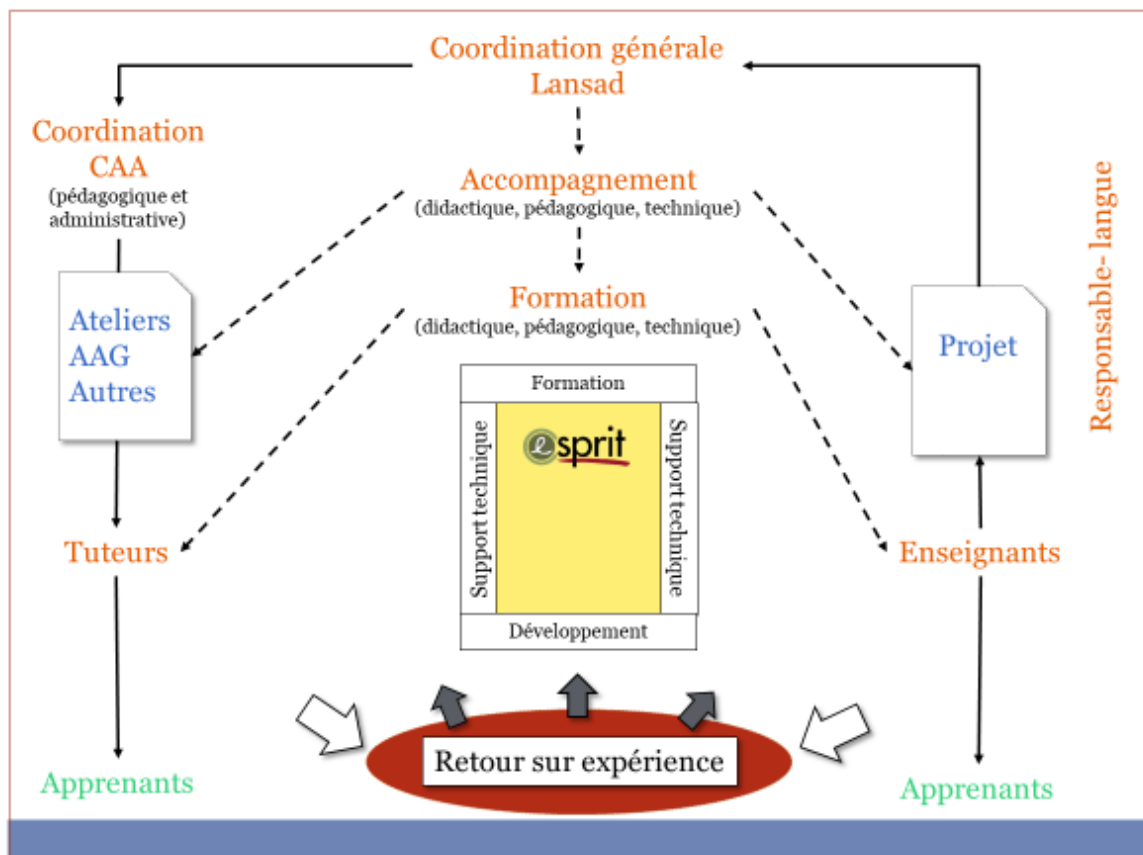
Coordination générale
Lansad

Coordination
CAA
(pédagogique et administrative)

Accompagnement
(didactique, pédagogique, technique)

Formation
(didactique, pédagogique, technique)

Ateliers
AAG
Autres

Projet

Responsable- langue

Formation

Support technique

esprit

Support technique

Développement

Tuteurs

Enseignants

Retour sur expérience

Apprenants

Apprenants